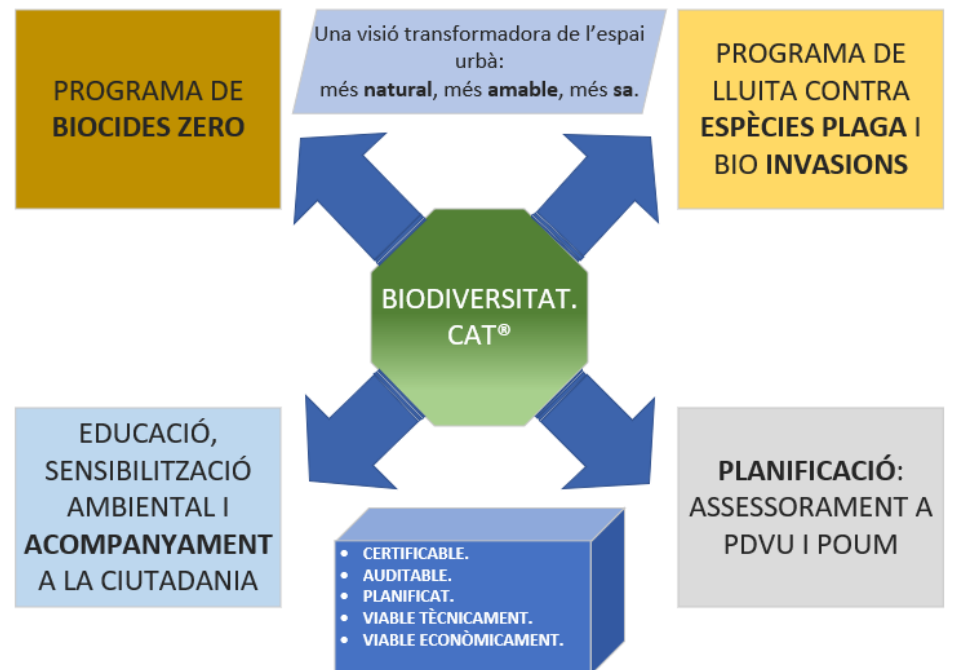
Una visió transformadora de l'espai urbà:
més **natural**, més **amable**, més **sa**.

PROGRAMA DE
**BIOCIDES ZERO**

PROGRAMA DE LLUITA CONTRA **ESPÈCIES PLAGA** I BIO **INVASIONS**

BIODIVERSITAT.
CAT®

EDUCACIÓ, SENSIBILITZACIÓ AMBIENTAL I **ACOMPANYAMENT** A LA CIUTADANIA

**PLANIFICACIÓ**: ASSESSORAMENT A PDVU I POUM

- CERTIFICABLE.
- AUDITABLE.
- PLANIFICAT.
- VIABLE TÈCNICAMENT.
- VIABLE ECONÒMICAMENT.